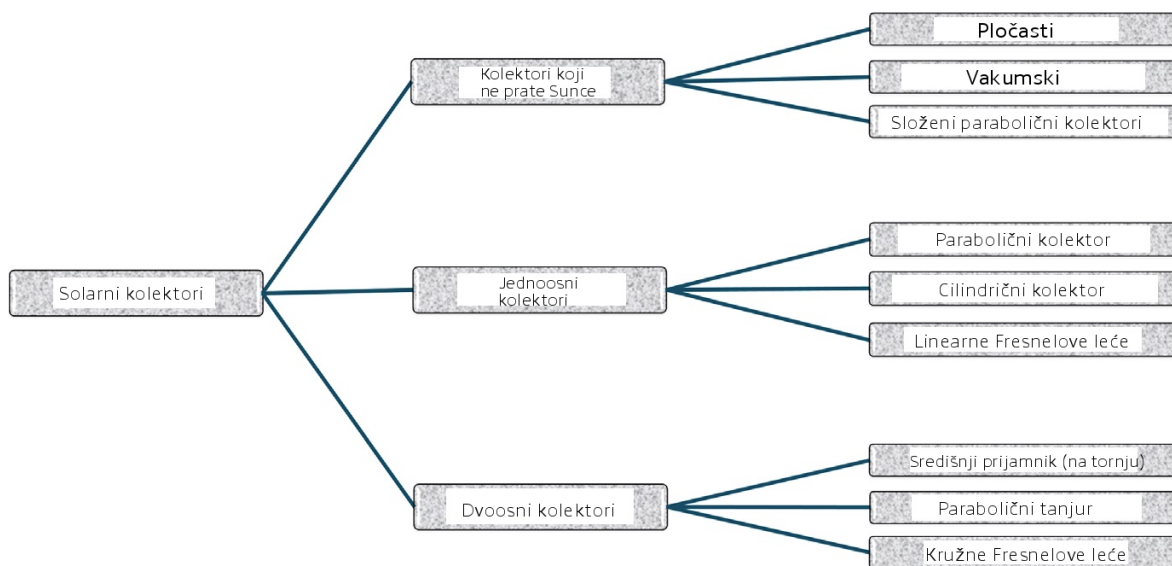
Solarni kolektori

Kolektori koji ne prate Sunce

Pločasti

Vakumski

Složeni parabolični kolektori

Jednoosni kolektori

Parabolični kolektor

Cilindrični kolektor

Linearne Fresnelove leće

Dvoosni kolektori

Središnji prijamnik (na tornju)

Parabolični tanjur

Kružne Fresnelove leće